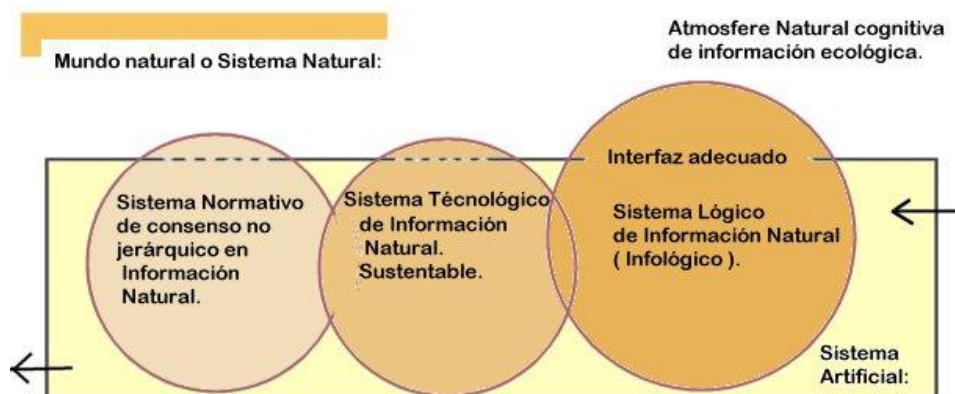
Mundo natural o Sistema Natural:

Atmosfere Natural cognitiva de información ecológica.

Interfaz adecuado

Sistema Normativo de consenso no jerárquico en Información Natural.

Sistema Técnológico de Información Natural. Sustentable.

Sistema Lógico de Información Natural ( Infológico ).

Sistema Artificial: